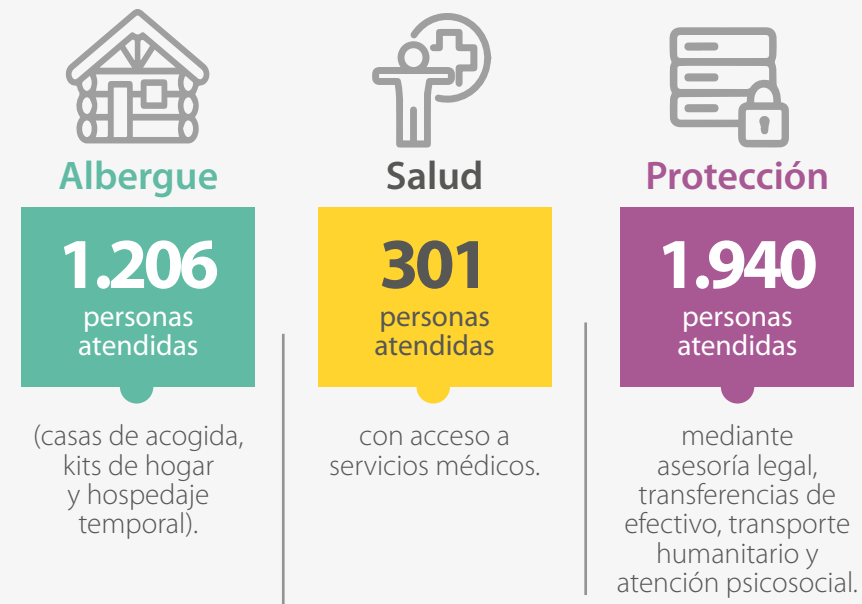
Albergue

1.206
personas atendidas

(casas de acogida, kits de hogar y hospedaje temporal).

Salud

301
personas atendidas

con acceso a servicios médicos.

Protección

1.940
personas atendidas

mediante asesoría legal, transferencias de efectivo, transporte humanitario y atención psicosocial.